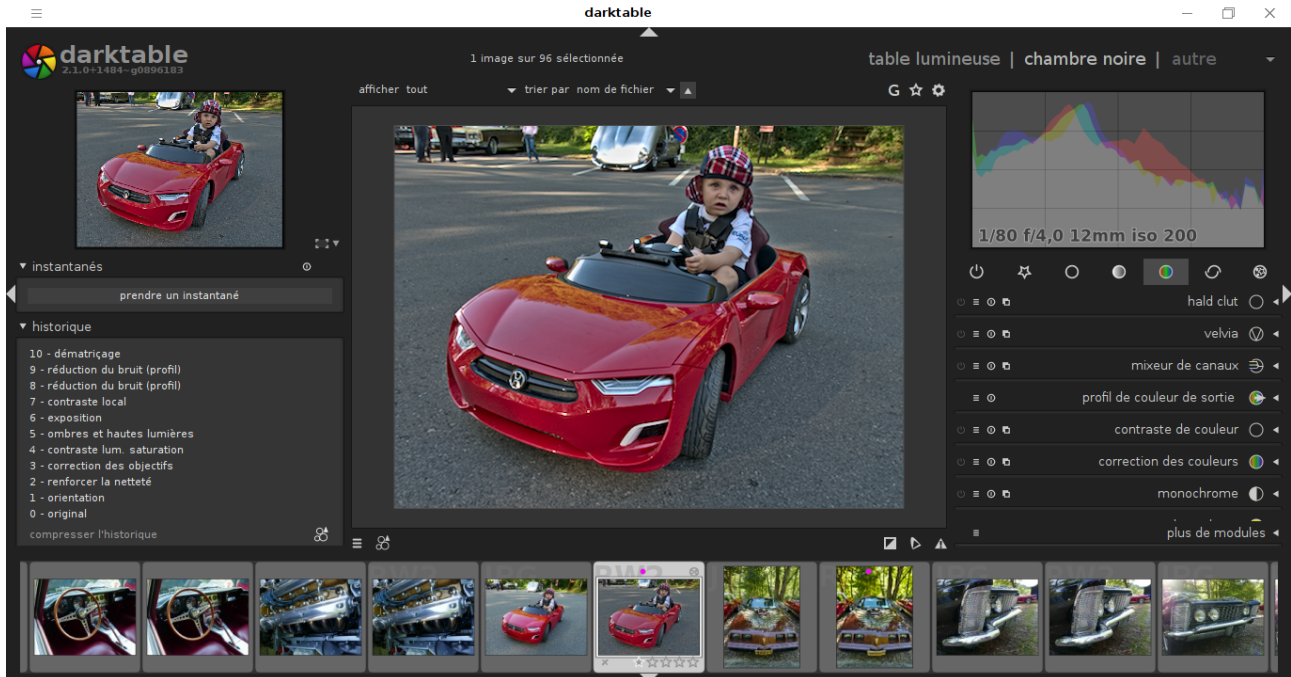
darktable

darktable
2.1.0+1484~g0896183

1 image sur 96 sélectionnée

table lumineuse | chambre noire | autre

afficher tout

trier par nom de fichier

▾ instantanés

prendre un instantané

▾ historique

10 - dématriçage
9 - réduction du bruit (profil)
8 - réduction du bruit (profil)
7 - contraste local
6 - exposition
5 - ombres et hautes lumières
4 - contraste lum. saturation
3 - correction des objectifs
2 - renforcer la netteté
1 - orientation
0 - original

compresser l'historique

1/80 f/4,0 12mm iso 200

hald clut

velvia

mixeur de canaux

profil de couleur de sortie

contraste de couleur

correction des couleurs

monochrome

plus de modules